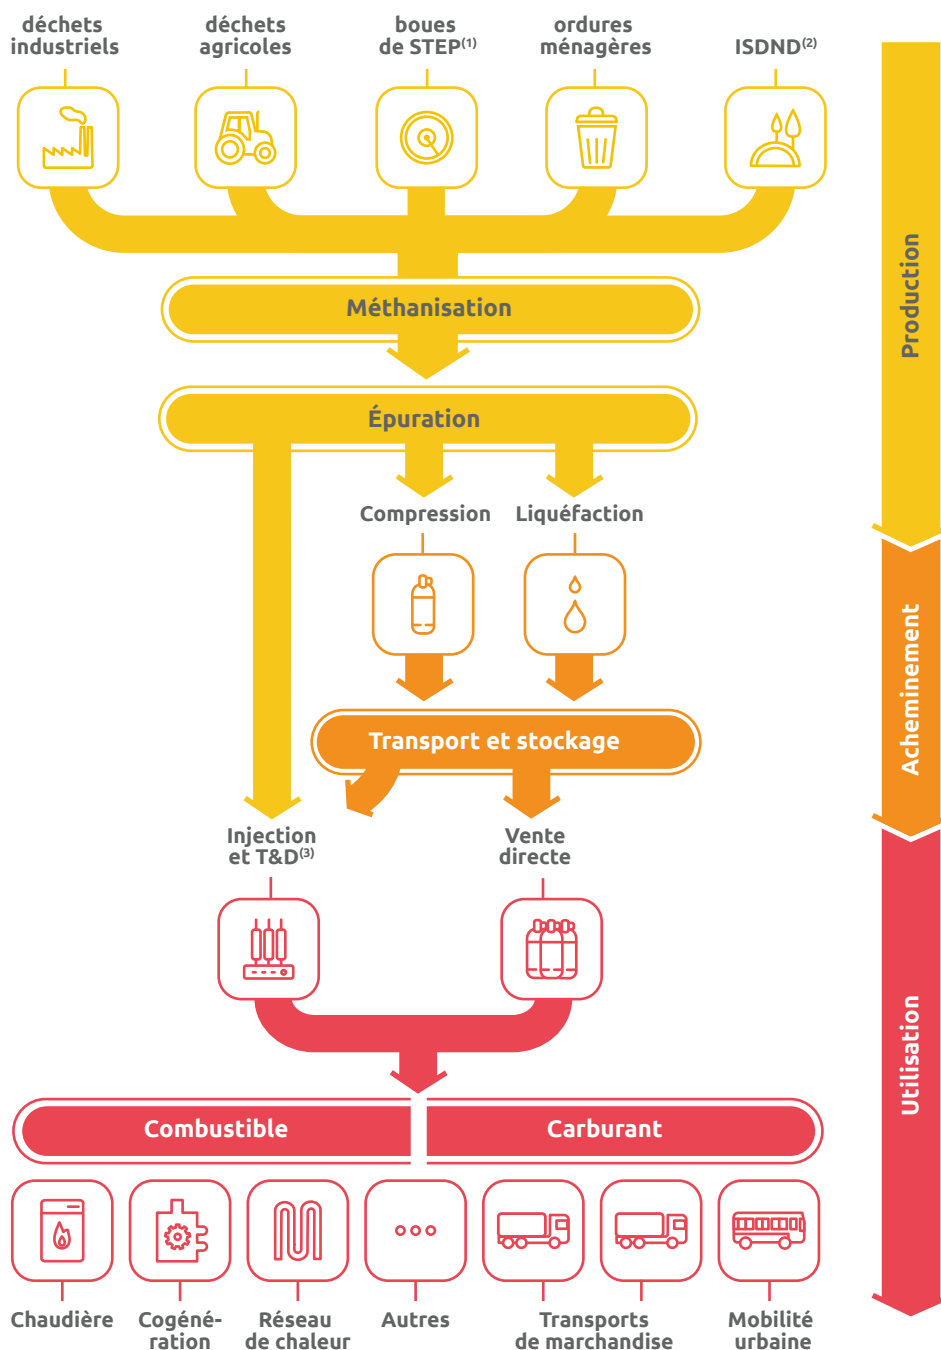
déchets industriels

déchets agricoles

boues de STEP$^{(1)}$

ordures ménagères

ISDND$^{(2)}$

Production

Méthanisation

Épuration

Compression

Liquéfaction

Acheminement

Transport et stockage

Injection et T&D$^{(3)}$

Vente directe

Utilisation

Combustible

Carburant

Chaudière

Cogénération

Réseau de chaleur

Autres

Transports de marchandise

Mobilité urbaine